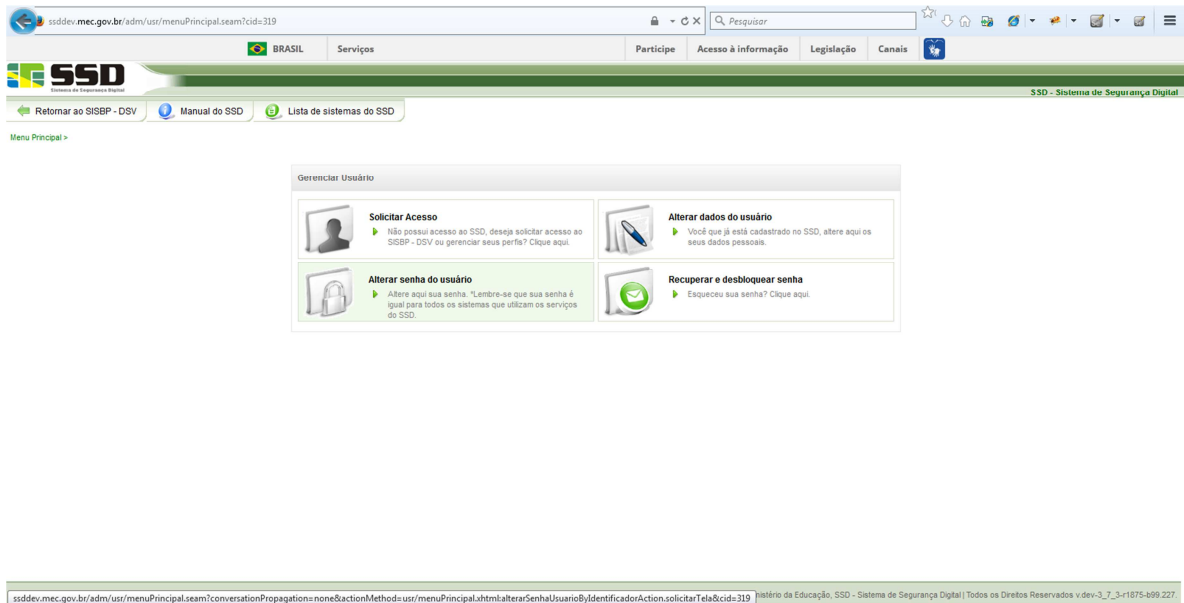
ssddev.mec.gov.br/adm/usr/menuPrincipal.seam?cid=319

Pesquisar

BRASIL Serviços

Participe Acesso à informação Legislação Canais

SSD
Sistema de Segurança Digital

SSD - Sistema de Segurança Digital

Retornar ao SISBP - DSV
Manual do SSD
Lista de sistemas do SSD

Menu Principal >

Gerenciar Usuário

Solicitar Acesso
Não possui acesso ao SSD, deseja solicitar acesso ao SISBP - DSV ou gerenciar seus perfis? Clique aqui.

Alterar dados do usuário
Você que já está cadastrado no SSD, altere aqui os seus dados pessoais.

Alterar senha do usuário
Altere aqui sua senha. *Lembre-se que sua senha é igual para todos os sistemas que utilizam os serviços do SSD.

Recuperar e desbloquear senha
Esqueceu sua senha? Clique aqui.

ssddev.mec.gov.br/adm/usr/menuPrincipal.seam?conversationPropagation=none&actionMethod=usr/menuPrincipal.xhtml:alterarSenhaUsuarioByIdentificadorAction.solicitarTela&cid=319 nistério da Educação, SSD - Sistema de Segurança Digital | Todos os Direitos Reservados v.dev-3_7_3-r1875-b99.227.